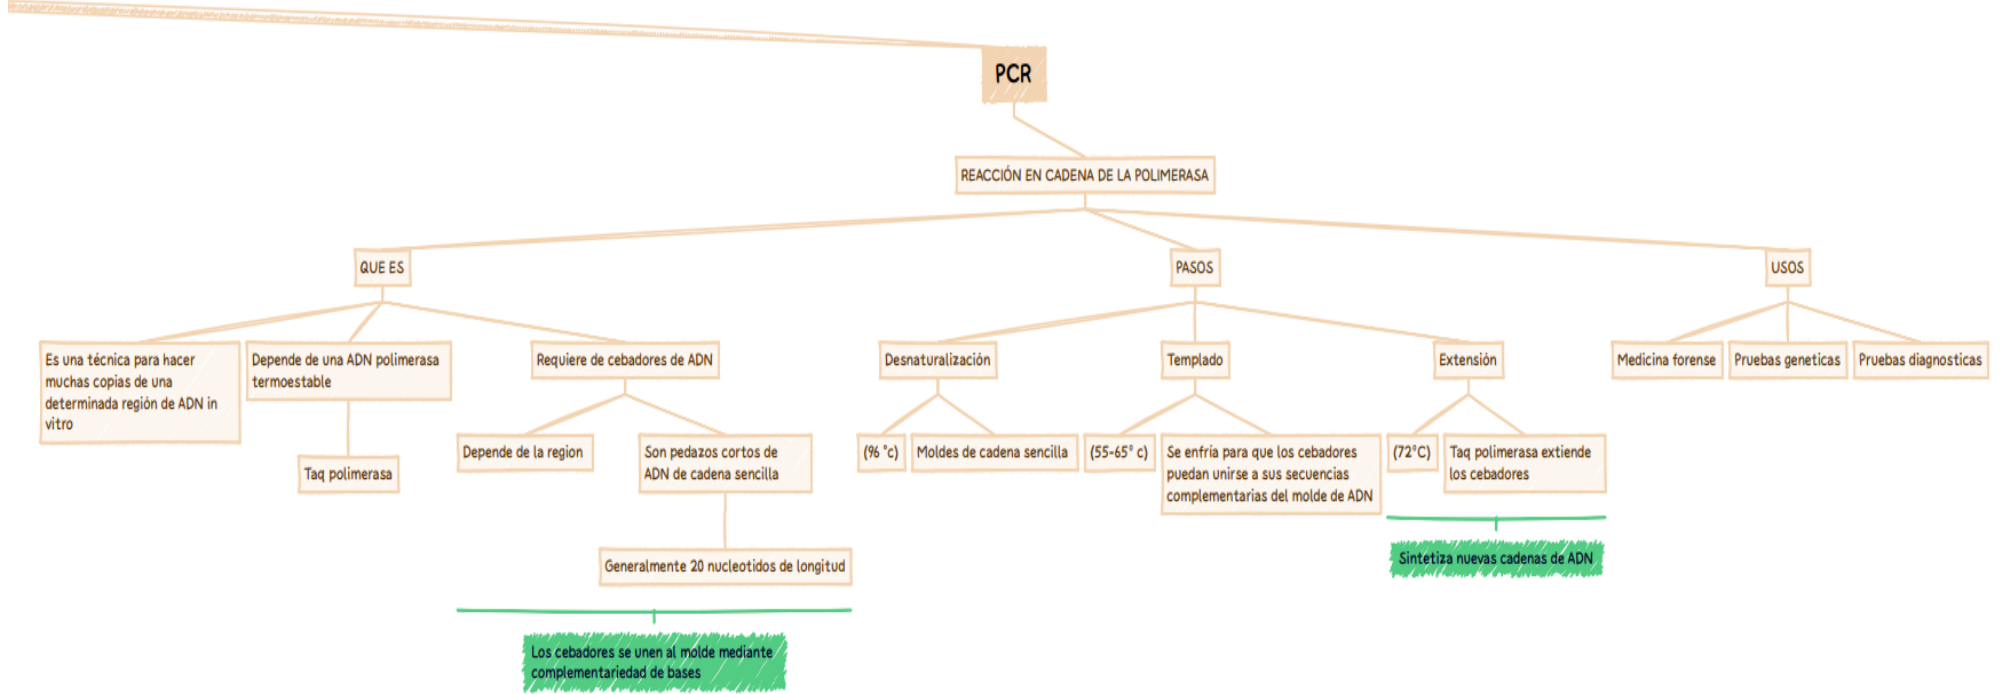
PCR

REACCIÓN EN CADENA DE LA POLIMERASA

QUE ES

PASOS

USOS

Es una técnica para hacer muchas copias de una determinada región de ADN in vitro

Depende de una ADN polimerasa termoestable

Taq polimerasa

Requiere de cebadores de ADN

Depende de la region

Son pedazos cortos de ADN de cadena sencilla

Generalmente 20 nucleotidos de longitud

Los cebadores se unen al molde mediante complementariedad de bases

Desnaturalización

(96 °c)

Moldes de cadena sencilla

Templado

(55-65° c)

Se enfría para que los cebadores puedan unirse a sus secuencias complementarias del molde de ADN

Extensión

(72°C)

Taq polimerasa extiende los cebadores

Sintetiza nuevas cadenas de ADN

Medicina forense

Pruebas geneticas

Pruebas diagnosticas